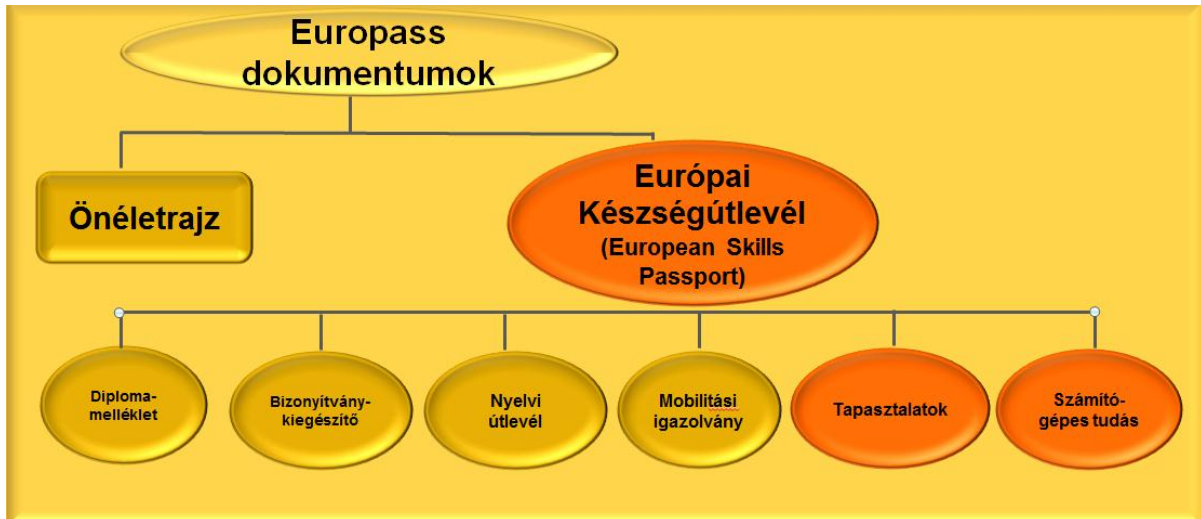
Europass dokumentumok

Önéletrajz

Európai Készségútlevél (European Skills Passport)

Diploma-melléklet

Bizonyítvány-kiegészítő

Nyelvi útlevél

Mobilitási igazolvány

Tapasztalatok

Számító-gépes tudás